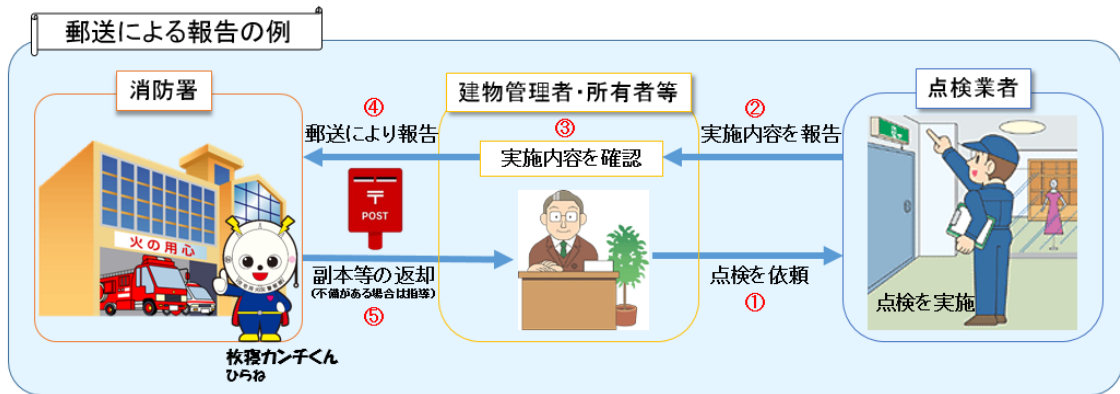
郵送による報告の例

消防署

火の用心

枚寝カンチくん
ひらね

④
郵送により報告

〒
POST

副本等の返却
(不備がある場合は指導)
⑤

建物管理者・所有者等

③
実施内容を確認

②
実施内容を報告

点検を依頼
①

点検業者

点検を実施